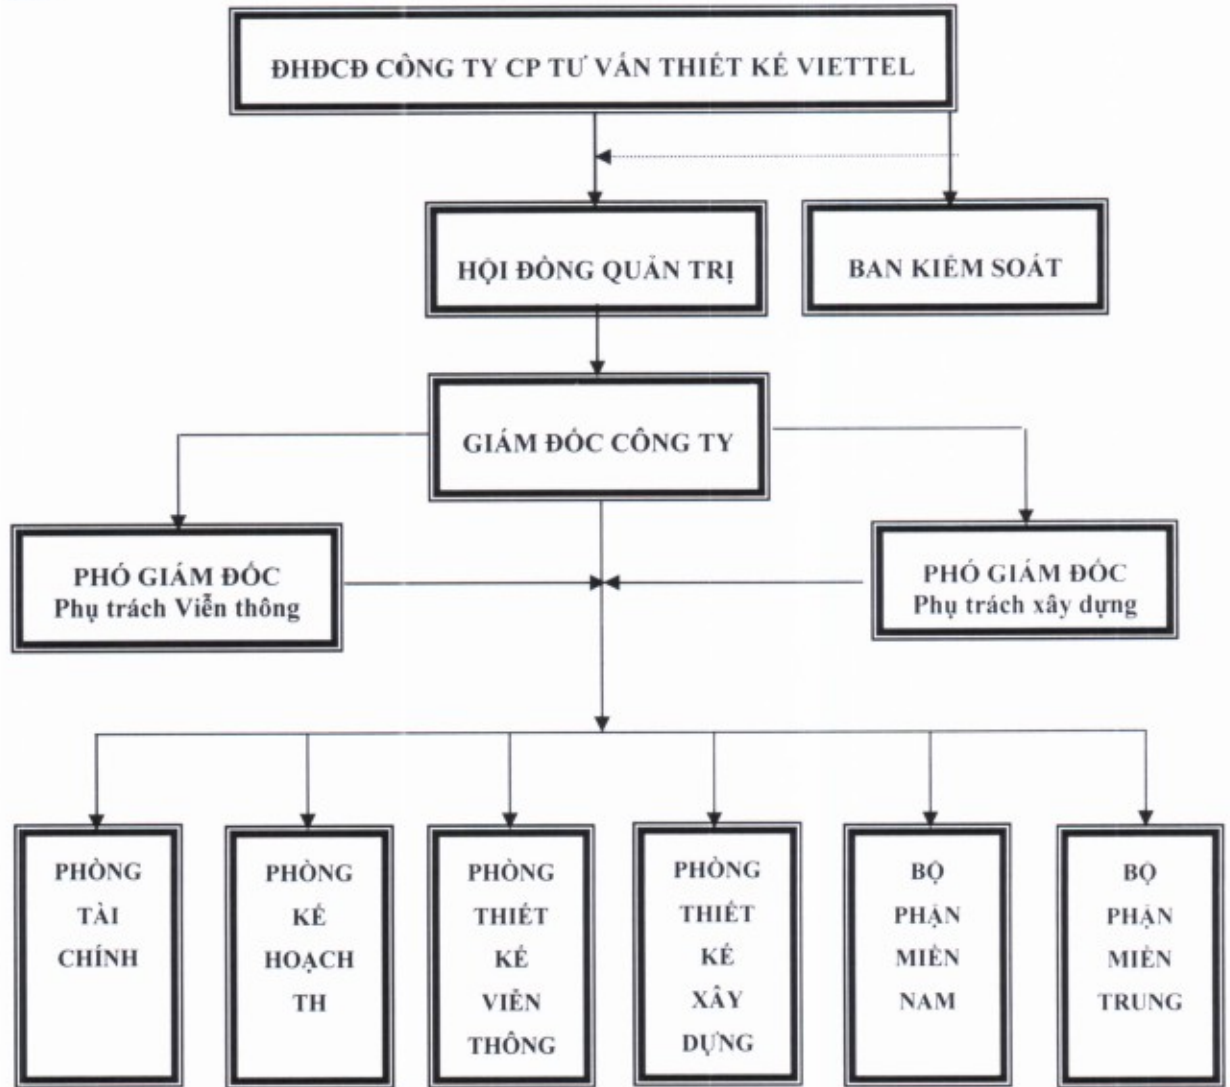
ĐHĐCĐ CÔNG TY CP TƯ VẤN THIẾT KẾ VIETTEL

HỘI ĐỒNG QUẢN TRỊ

BAN KIỂM SOÁT

GIÁM ĐỐC CÔNG TY

PHÓ GIÁM ĐỐC
Phụ trách Viễn thông

PHÓ GIÁM ĐỐC
Phụ trách xây dựng

PHÒNG TÀI CHÍNH

PHÒNG KẾ HOẠCH TH

PHÒNG THIẾT KẾ VIỄN THÔNG

PHÒNG THIẾT KẾ XÂY DỰNG

BỘ PHẬN MIỀN NAM

BỘ PHẬN MIỀN TRUNG